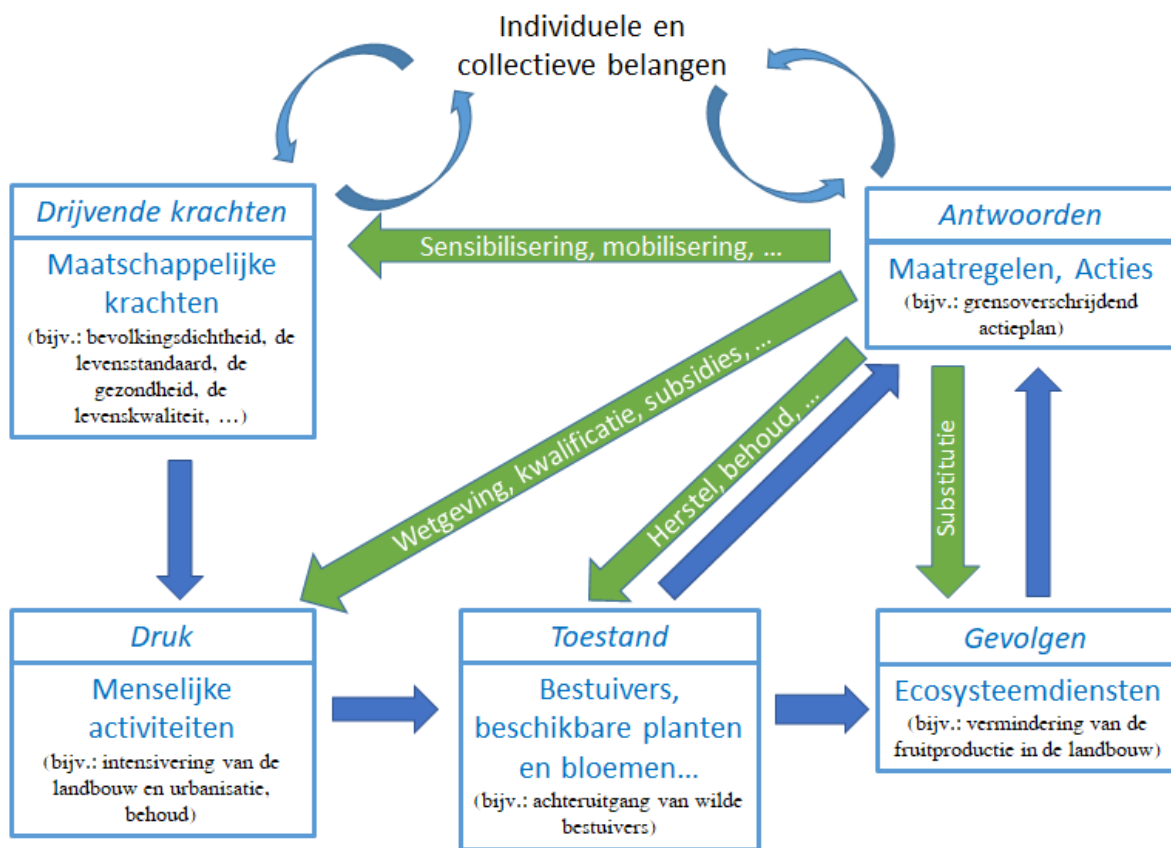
Individuele en collectieve belangen

Drijvende krachten

Maatschappelijke krachten
(bijv.: bevolkingsdichtheid, de levensstandaard, de gezondheid, de levenskwaliteit, …)

Sensibilisering, mobilisering, …

Antwoorden

Maatregelen, Acties
(bijv.: grensoverschrijdend actieplan)

Wetgeving, kwalificatie, subsidies, …

Herstel, behoud, …

Substitutie

Druk

Menselijke activiteiten
(bijv.: intensivering van de landbouw en urbanisatie, behoud)

Toestand

Bestuivers, beschikbare planten en bloemen…
(bijv.: achteruitgang van wilde bestuivers)

Gevolgen

Ecosysteemdiensten
(bijv.: vermindering van de fruitproductie in de landbouw)